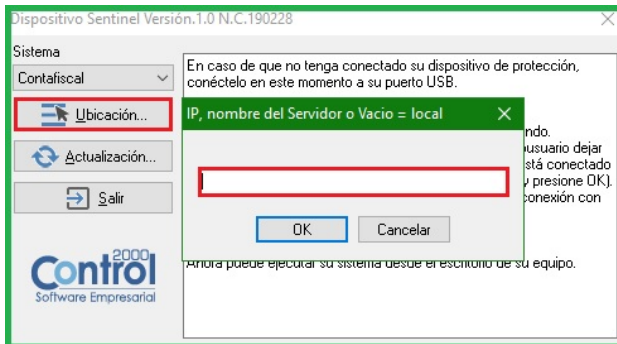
Dispositivo Sentinel Versión.1.0 N.C.190228

Sistema

Contafiscal

Ubicación...

Actualización...

Salir

Control 2000
Software Empresarial

En caso de que no tenga conectado su dispositivo de protección, conéctelo en este momento a su puerto USB.

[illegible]ndo.
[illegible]usuario dejar
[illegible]stá conectado
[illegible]y presione OK).
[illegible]conexión con

Ahora puede ejecutar su sistema desde el escritorio de su equipo.

IP, nombre del Servidor o Vacio = local

OK

Cancelar